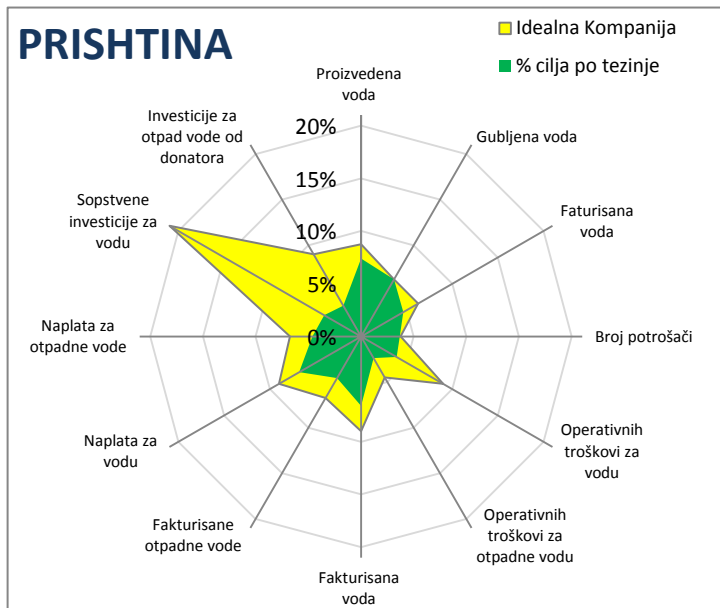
PRISHTINA

Idealna Kompanija

% cilja po tezinje

Proizvedena voda

Gubljena voda

Faturisana voda

Broj potrošači

Operativnih troškovi za vodu

Operativnih troškovi za otpadne vodu

Fakturisana voda

Fakturisane otpadne vode

Naplata za vodu

Naplata za otpadne vode

Sopstvene investicije za vodu

Investicije za otpad vode od donatora

20%

15%

10%

5%

0%